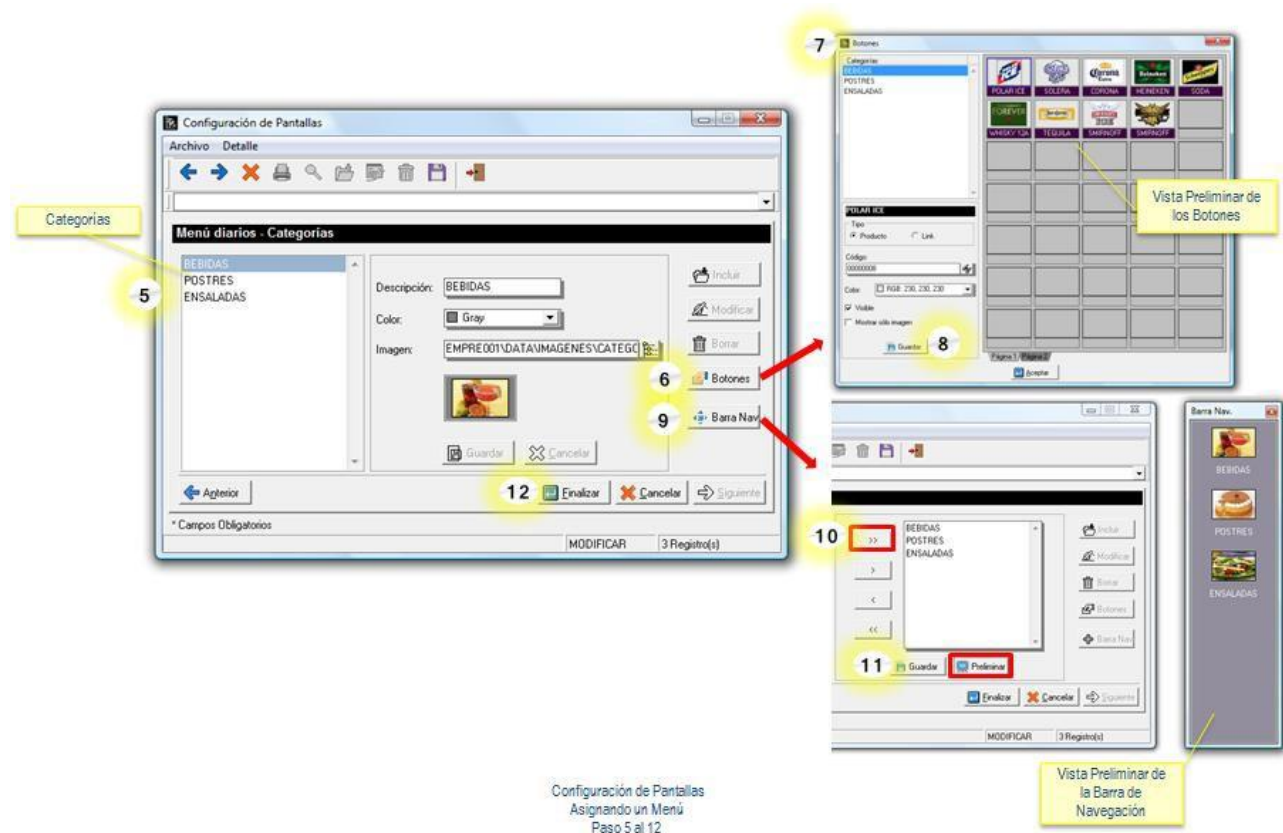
Configuración de Pantallas
Archivo Detalle

Categorías

Menú diarios - Categorías

5
BEBIDAS
POSTRES
ENSALADAS

Descripción: BEBIDAS
Color: Gray
Imagen: EMPRE001\DATA\IMAGENES\CATEGO

Incluir
Modificar
Borrar
6 Botones
9 Barra Nav.

Guardar
Cancelar

Anterior
12 Finalizar
Cancelar
Siguiente

* Campos Obligatorios
MODIFICAR
3 Registro(s)

7 Botones
Categorías
BEBIDAS
POSTRES
ENSALADAS

POLAR ICE
SOLERA
CORONA
HEINEKEN
SODA
WHISKY 12A
TEQUILA
SMIRNOFF
SMIRNOFF

POLAR ICE
Tipo
Producto
Link
Código
00000008
Color
RGB: 230, 230, 230
Visible
Mostrar sólo imagen
Guardar 8
Página 1 Página 2
Aceptar

Vista Preliminar de los Botones

10 >>
>
<
<<
BEBIDAS
POSTRES
ENSALADAS
Incluir
Modificar
Borrar
Botones
Barra Nav.
11 Guardar
Preliminar
Finalizar
Cancelar
Siguiente
MODIFICAR
3 Registro(s)

Barra Nav.
BEBIDAS
POSTRES
ENSALADAS

Vista Preliminar de la Barra de Navegación

Configuración de Pantallas
Asignando un Menú
Paso 5 al 12